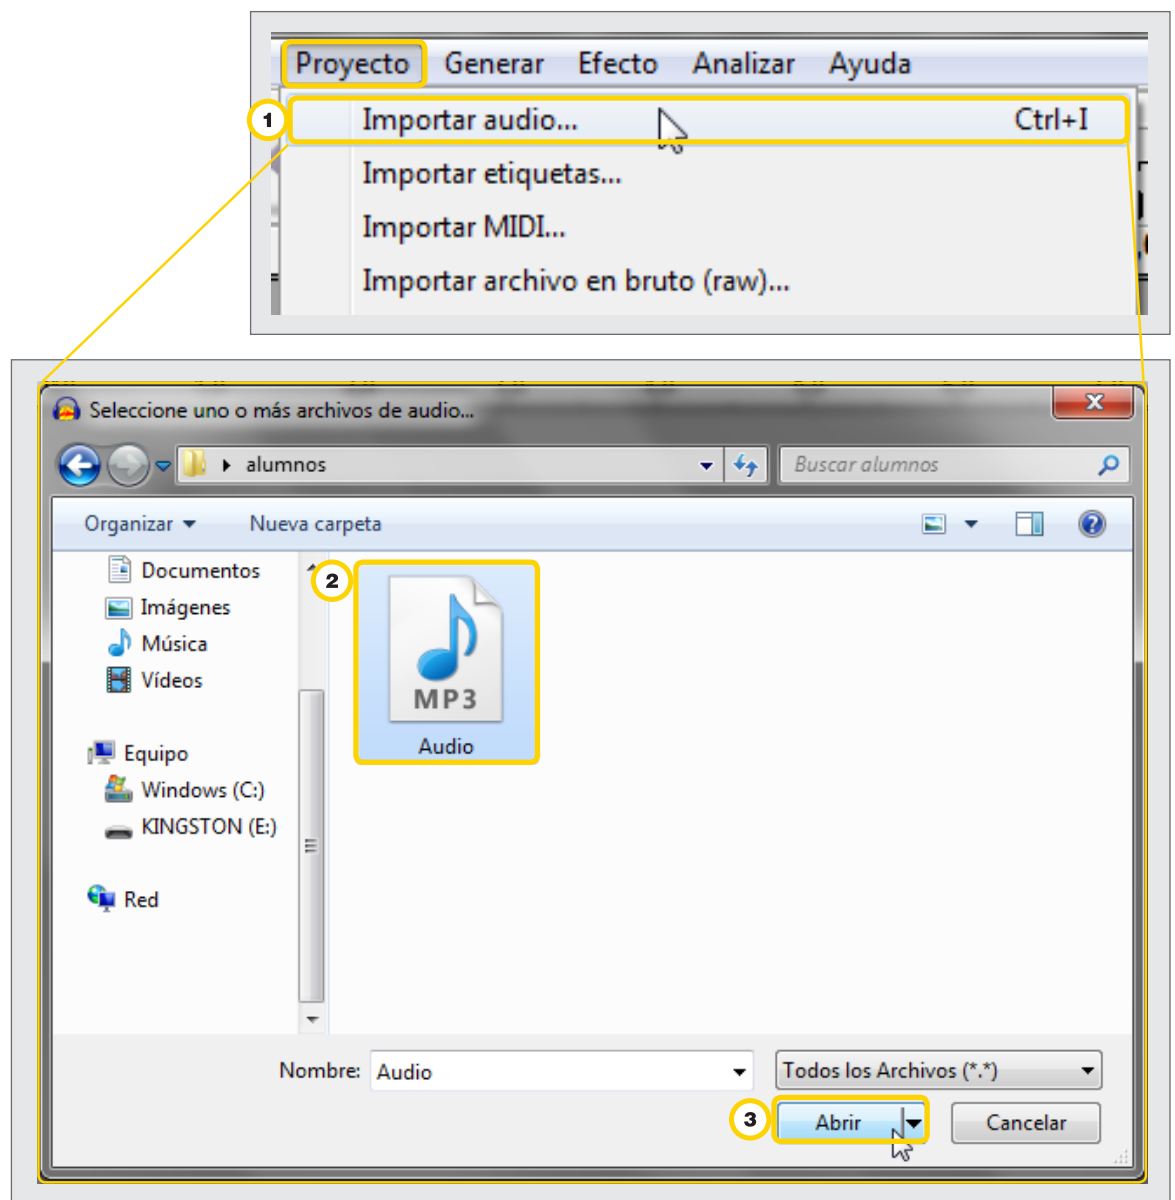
Proyecto Generar Efecto Analizar Ayuda

1

Importar audio... Ctrl+I

Importar etiquetas...

Importar MIDI...

Importar archivo en bruto (raw)...

Seleccione uno o más archivos de audio...

alumnos

Buscar alumnos

Organizar

Nueva carpeta

Documentos

Imágenes

Música

Vídeos

Equipo

Windows (C:)

KINGSTON (E:)

Red

2

MP3

Audio

Nombre: Audio

Todos los Archivos (*.*)

3

Abrir

Cancelar